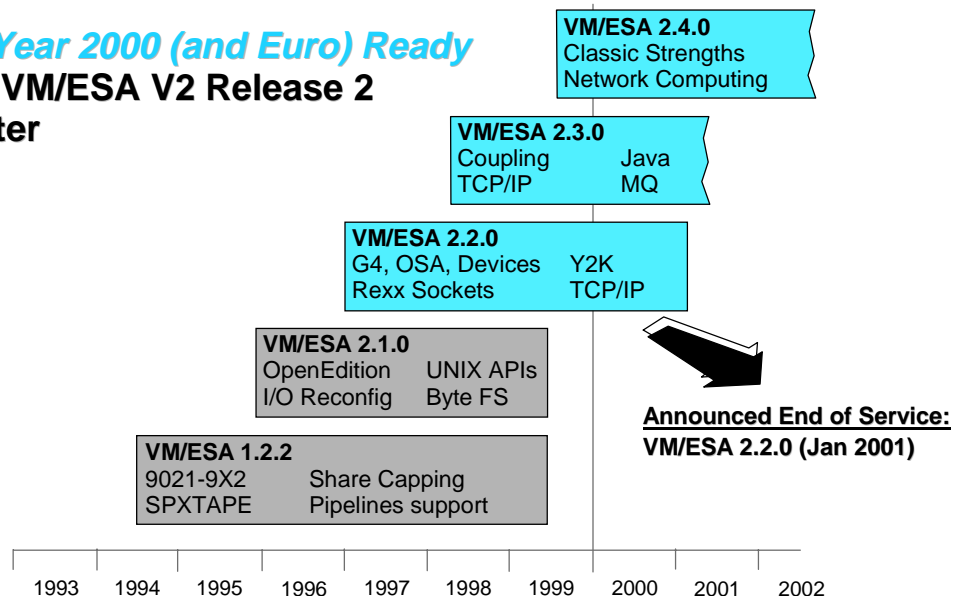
Year 2000 (and Euro) Ready
VM/ESA V2 Release 2
ter

VM/ESA 2.4.0
Classic Strengths
Network Computing

VM/ESA 2.3.0
Coupling Java
TCP/IP MQ

VM/ESA 2.2.0
G4, OSA, Devices Y2K
Rexx Sockets TCP/IP

VM/ESA 2.1.0
OpenEdition UNIX APIs
I/O Reconfig Byte FS

Announced End of Service:
VM/ESA 2.2.0 (Jan 2001)

VM/ESA 1.2.2
9021-9X2 Share Capping
SPXTAPE Pipelines support

1993 1994 1995 1996 1997 1998 1999 2000 2001 2002